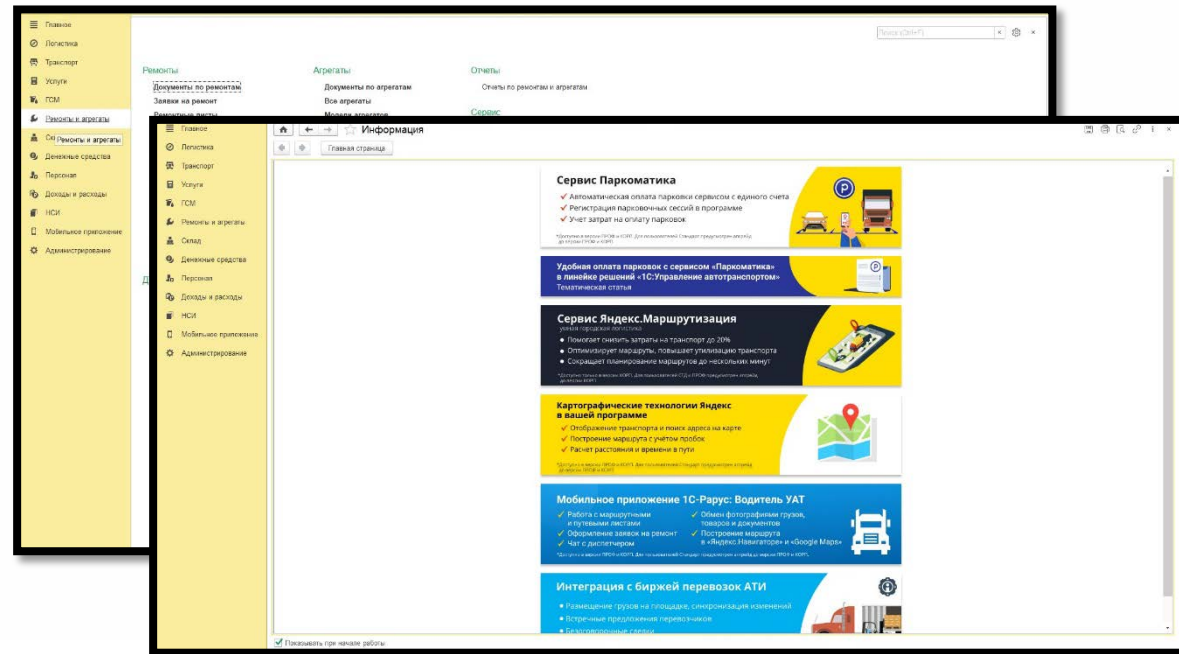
Главное
Логистика
Транспорт
Услуги
ГСМ
Ремонты и агрегаты
Ск Ремонты и агрегаты
Денежные средства
Персонал
Доходы и расходы
НСИ
Мобильное приложение
Администрирование

Поиск (Ctrl+F)

Ремонты
Документы по ремонтам
Заявки на ремонт
Ремонтные листы

Агрегаты
Документы по агрегатам
Все агрегаты
Модели агрегатов

Отчеты
Отчеты по ремонтам и агрегатам

Сервис

Главное
Логистика
Транспорт
Услуги
ГСМ
Ремонты и агрегаты
Склад
Денежные средства
Персонал
Доходы и расходы
НСИ
Мобильное приложение
Администрирование

Информация
Главная страница

Сервис Паркоматика
✓ Автоматическая оплата парковки сервисом с единого счета
✓ Регистрация парковочных сессий в программе
✓ Учет затрат на оплату парковок
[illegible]

Удобная оплата парковок с сервисом «Паркоматика» в линейке решений «1С:Управление автотранспортом»
Тематическая статья

Сервис Яндекс.Маршрутизация
умная городская логистика
● Помогает снизить затраты на транспорт до 20%
● Оптимизирует маршруты, повышает утилизацию транспорта
● Сокращает планирование маршрутов до нескольких минут
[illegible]

Картографические технологии Яндекс в вашей программе
✓ Отображение транспорта и поиск адреса на карте
✓ Построение маршрута с учётом пробок
✓ Расчет расстояния и времени в пути
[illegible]

Мобильное приложение 1С-Рарус: Водитель УАТ
✓ Работа с маршрутными и путевыми листами
✓ Оформление заявок на ремонт
✓ Чат с диспетчером
✓ Обмен фотографиями грузов, товаров и документов
✓ Построение маршрута в «Яндекс.Навигаторе» и «Google Maps»
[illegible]

Интеграция с биржей перевозок АТИ
● Размещение грузов на площадке, синхронизация изменений
● Встречные предложения перевозчиков
● Безопасные сделки

Показывать при начале работы